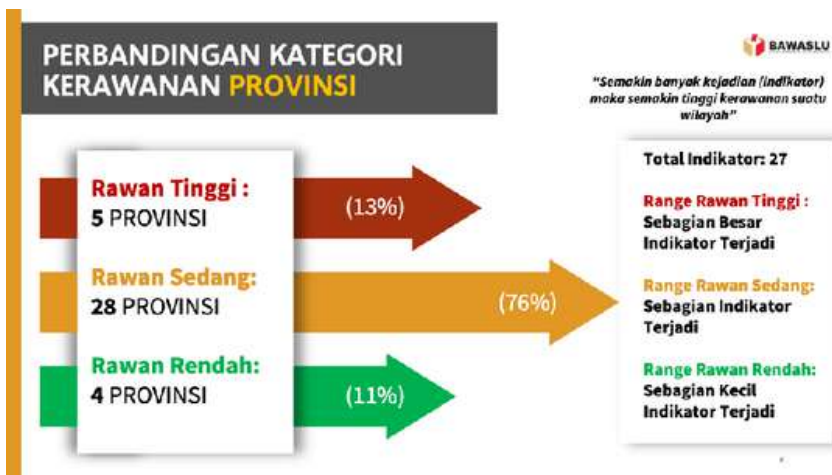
PERBANDINGAN KATEGORI KERAWANAN PROVINSI

BAWASLU

"Semakin banyak kejadian (indikator) maka semakin tinggi kerawanan suatu wilayah"

Rawan Tinggi :
5 PROVINSI

(13%)

Rawan Sedang:
28 PROVINSI

(76%)

Rawan Rendah:
4 PROVINSI

(11%)

Total Indikator: 27

Range Rawan Tinggi :
Sebagian Besar Indikator Terjadi

Range Rawan Sedang:
Sebagian Indikator Terjadi

Range Rawan Rendah:
Sebagian Kecil Indikator Terjadi